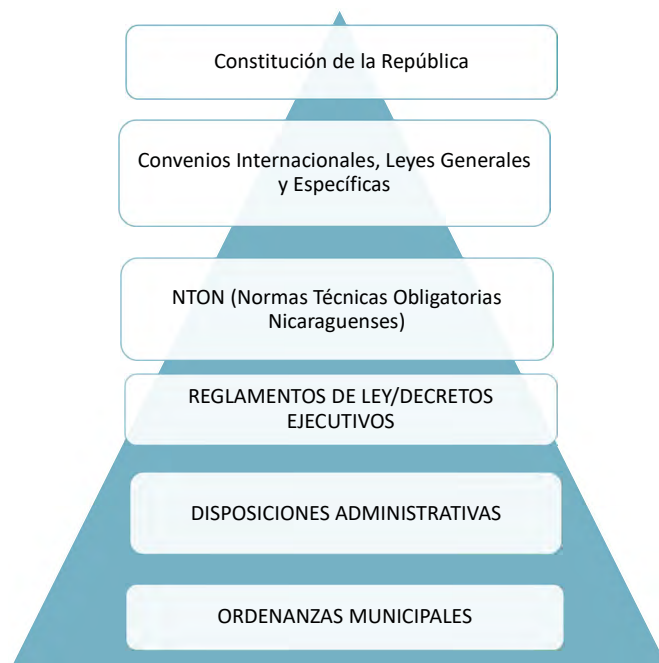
Constitución de la República

Convenios Internacionales, Leyes Generales y Específicas

NTON (Normas Técnicas Obligatorias Nicaraguenses)

REGLAMENTOS DE LEY/DECRETOS EJECUTIVOS

DISPOSICIONES ADMINISTRATIVAS

ORDENANZAS MUNICIPALES